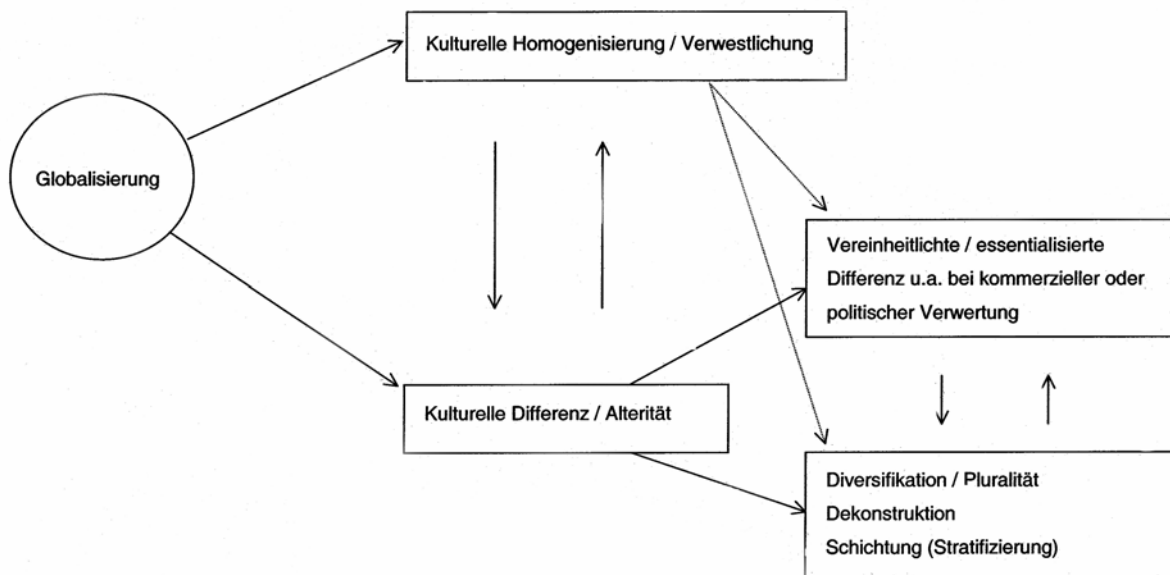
Globalisierung

Kulturelle Homogenisierung / Verwestlichung

Kulturelle Differenz / Alterität

Vereinheitlichte / essentialisierte Differenz u.a. bei kommerzieller oder politischer Verwertung

Diversifikation / Pluralität
Dekonstruktion
Schichtung (Stratifizierung)